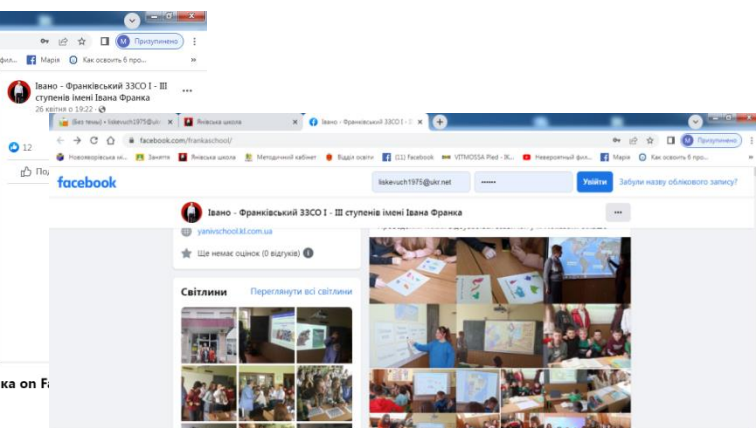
M Призупинено
філ... Марія Как освоить 6 про...
Івано - Франківський ЗЗСО I - III ступенів імені Івана Франка
26 квітня о 19:22
12
По

(Без теми) - liskevuch1975@ukr Яніська школа Івано - Франківський ЗЗСО I - III
facebook.com/frankaschool/
M Призупинено
Нововорлівська ві... Заняття Яніська школа Методичний кабінет Відділ освіти (11) Facebook VITMOSSA Plaid - Ж... Невероятный фил... Марія Как освоить 6 про...
facebook
liskevuch1975@ukr.net
••••••
Увійти
Забули назву облікового запису?
Івано - Франківський ЗЗСО I - III ступенів імені Івана Франка
yanivschool.kl.com.ua
Ще немає оцінок (0 відгуків)
Світлини
Переглянути всі світлини
ка on F